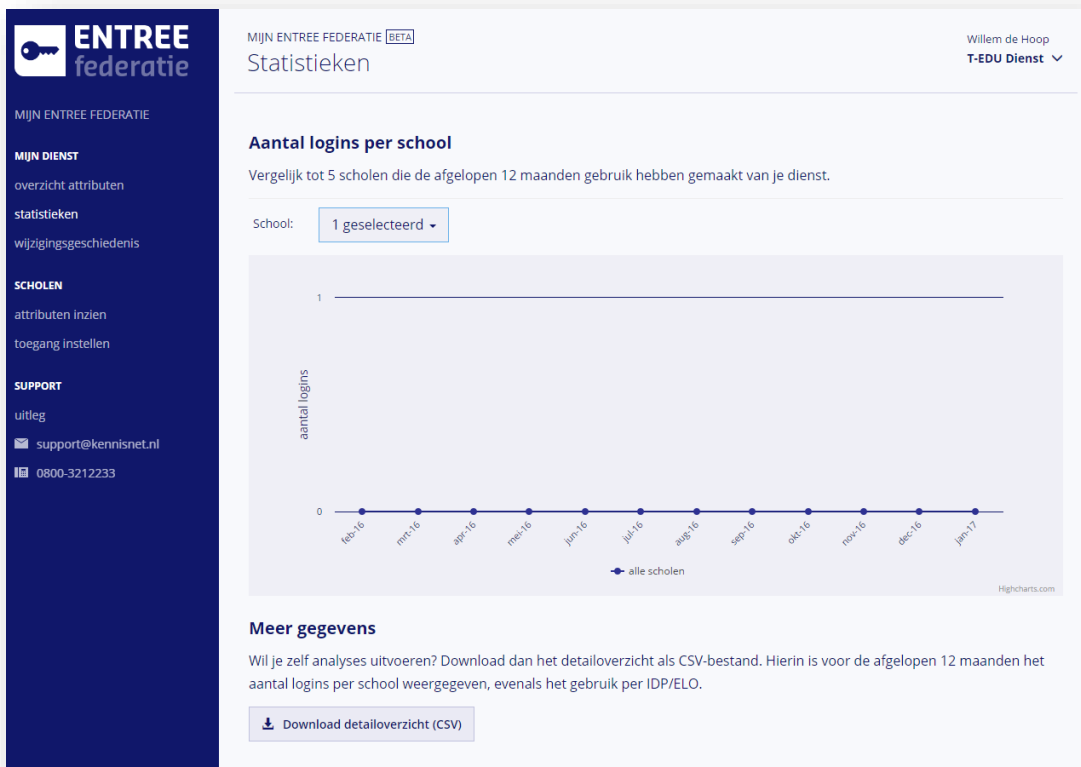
ENTREE federatie

MIJN ENTREE FEDERATIE

MIJN DIENST
overzicht attributen
statistieken
wijzigingsgeschiedenis

SCHOLEN
attributen inzien
toegang instellen

SUPPORT
uitleg
support@kennisnet.nl
0800-3212233

MIJN ENTREE FEDERATIE BETA
Statistieken

Willem de Hoop
T-EDU Dienst

Aantal logins per school

Vergelijk tot 5 scholen die de afgelopen 12 maanden gebruik hebben gemaakt van je dienst.

School: 1 geselecteerd

1
aantal logins
0
feb-16 mrt-16 apr-16 mei-16 jun-16 jul-16 aug-16 sep-16 okt-16 nov-16 dec-16 jan-17

alle scholen

Highcharts.com

Meer gegevens

Wil je zelf analyses uitvoeren? Download dan het detailoverzicht als CSV-bestand. Hierin is voor de afgelopen 12 maanden het aantal logins per school weergegeven, evenals het gebruik per IDP/ELO.

Download detailoverzicht (CSV)